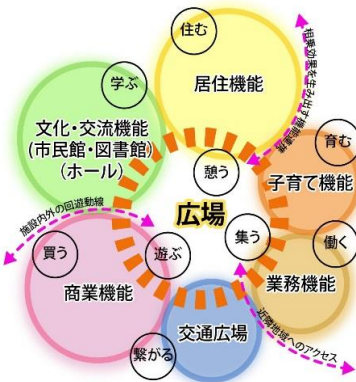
住む

相乗効果を生み出す複合機能

学ぶ

居住機能

文化・交流機能
(市民館・図書館)
(ホール)

育む

憩う

子育て機能

広場

施設内外の回遊動線

集う

働く

買う

遊ぶ

業務機能

商業機能

近隣地域へのアクセス

交通広場

繋がる